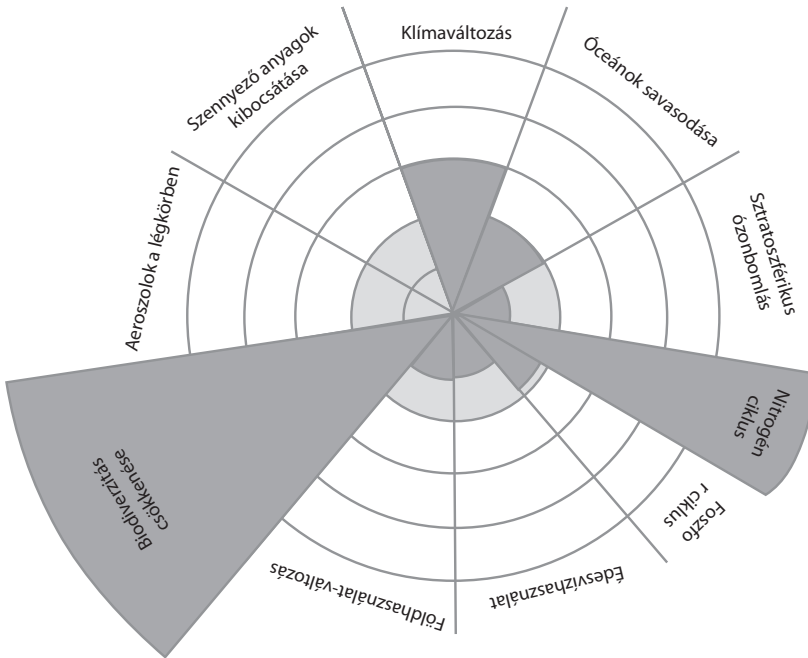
Klímaváltozás

Óceánok savasodása

Sztratoszférikus ózonbomlás

Nitrogén ciklus

Foszfo r ciklus

Édesvízhasználat

Földhasználat-változás

Biodiverzitás csökkenése

Aeroszolok a légkörben

Szennyező anyagok kibocsátása